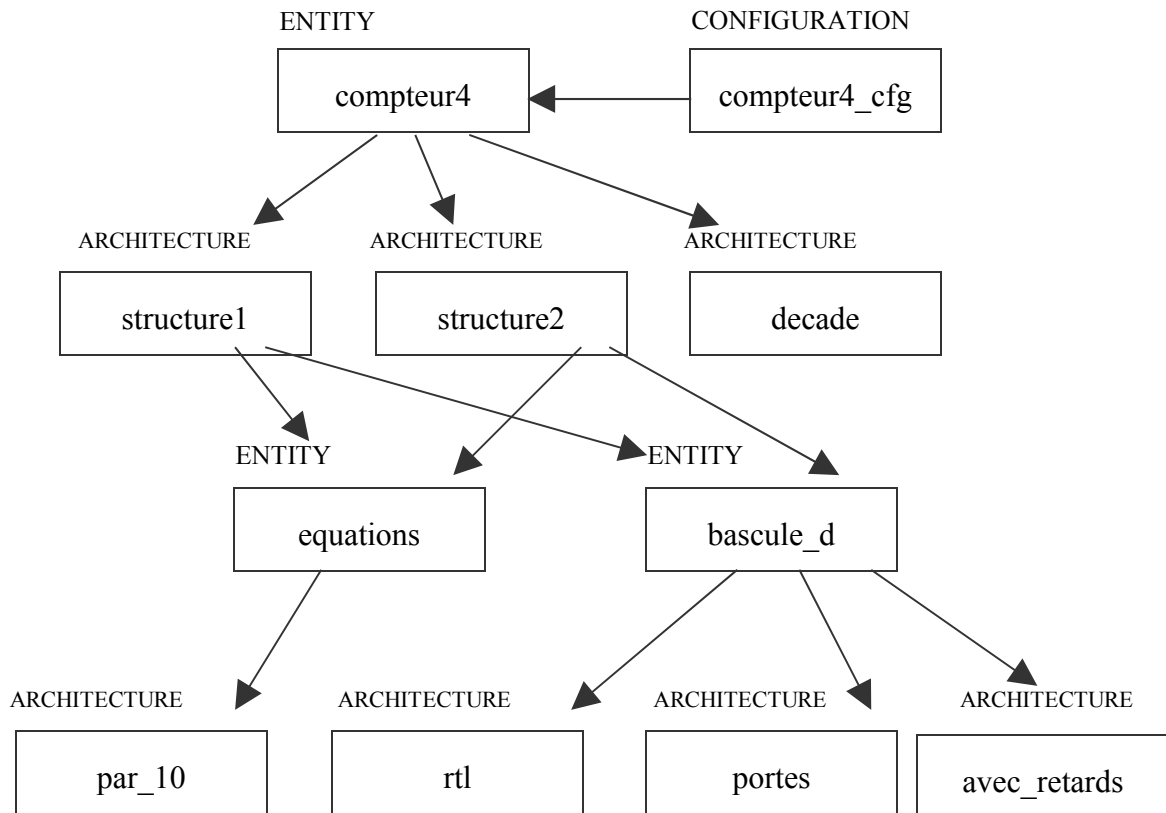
ENTITY
compteur4

CONFIGURATION
compteur4_cfg

ARCHITECTURE
structure1

ARCHITECTURE
structure2

ARCHITECTURE
decade

ENTITY
equations

ENTITY
bascule_d

ARCHITECTURE
par_10

ARCHITECTURE
rtl

ARCHITECTURE
portes

ARCHITECTURE
avec_retards